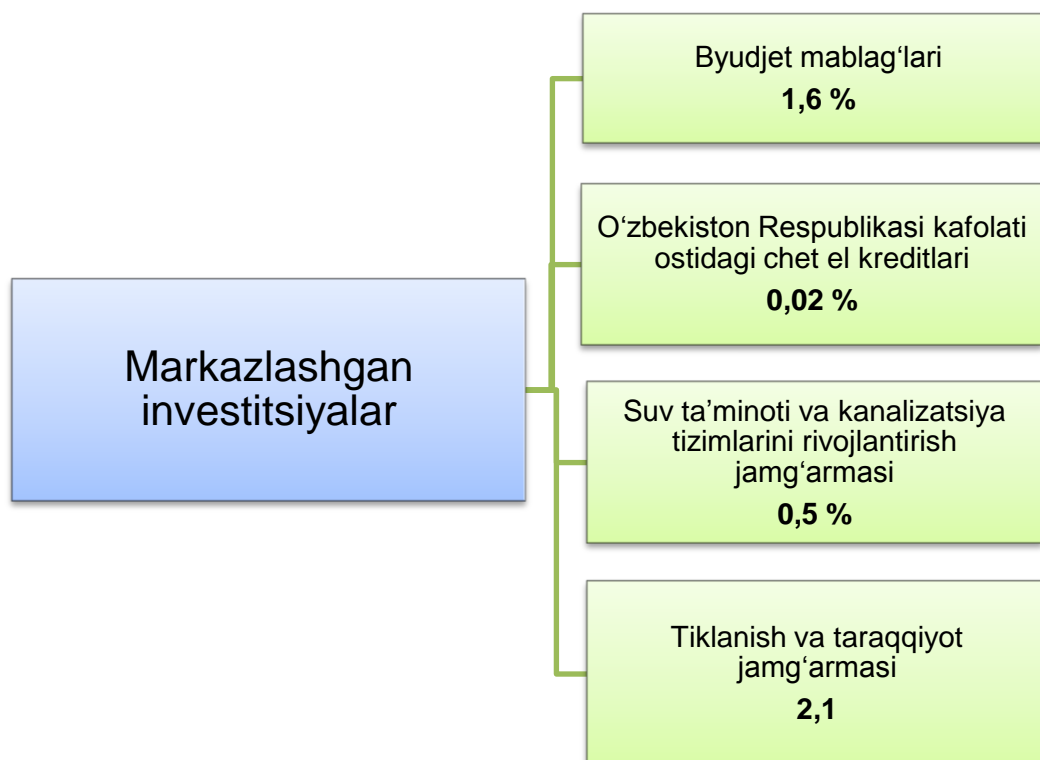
Markazlashgan investitsiyalar

Byudjet mablag‘lari
**1,6 %**

O‘zbekiston Respublikasi kafolati ostidagi chet el kreditlari
**0,02 %**

Suv ta’minoti va kanalizatsiya tizimlarini rivojlantirish jamg‘armasi
**0,5 %**

Tiklanish va taraqqiyot jamg‘armasi
**2,1**